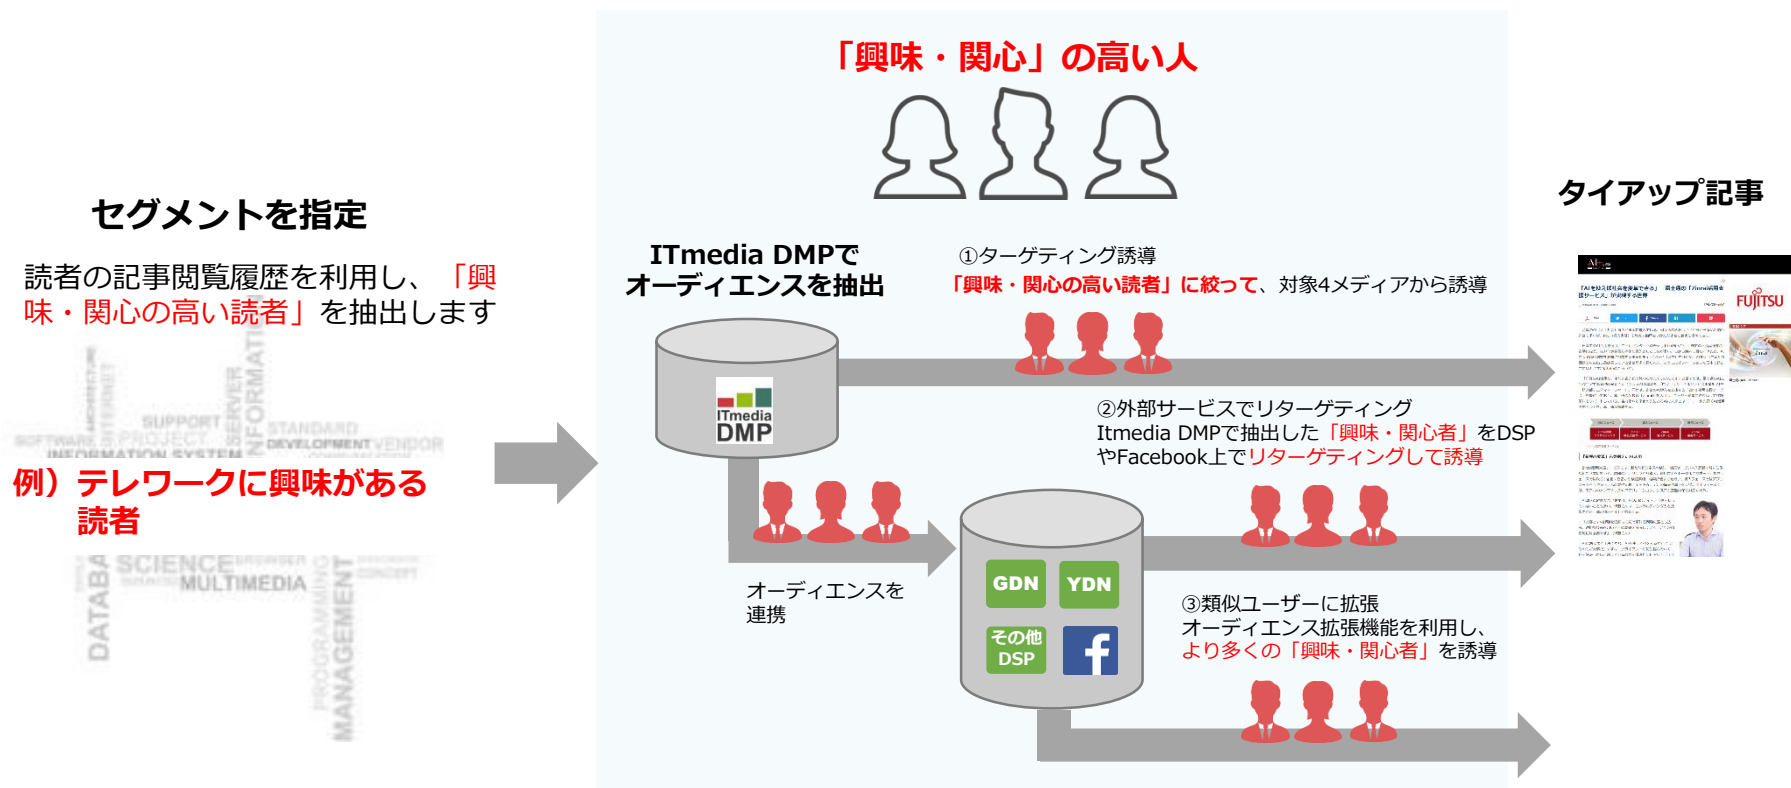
セグメントを指定

読者の記事閲覧履歴を利用し、「興味・関心の高い読者」を抽出します

SUPPORT STANDARD SOFTWARE PROJECT DEVELOPMENT VENDOR INFORMATION SYSTEM ARCHITECTURE INTERNET SERVER INFORMATION

例）テレワークに興味がある読者

SCIENCE MULTIMEDIA DATABASE PROGRAMMING MANAGEMENT

「興味・関心」の高い人

ITmedia DMPでオーディエンスを抽出

ITmedia DMP

①ターゲティング誘導
「興味・関心の高い読者」に絞って、対象4メディアから誘導

②外部サービスでリターゲティング
Itmedia DMPで抽出した「興味・関心者」をDSPやFacebook上でリターゲティングして誘導

オーディエンスを連携

GDN YDN その他DSP

③類似ユーザーに拡張
オーディエンス拡張機能を利用し、より多くの「興味・関心者」を誘導

タイアップ記事

FUJITSU